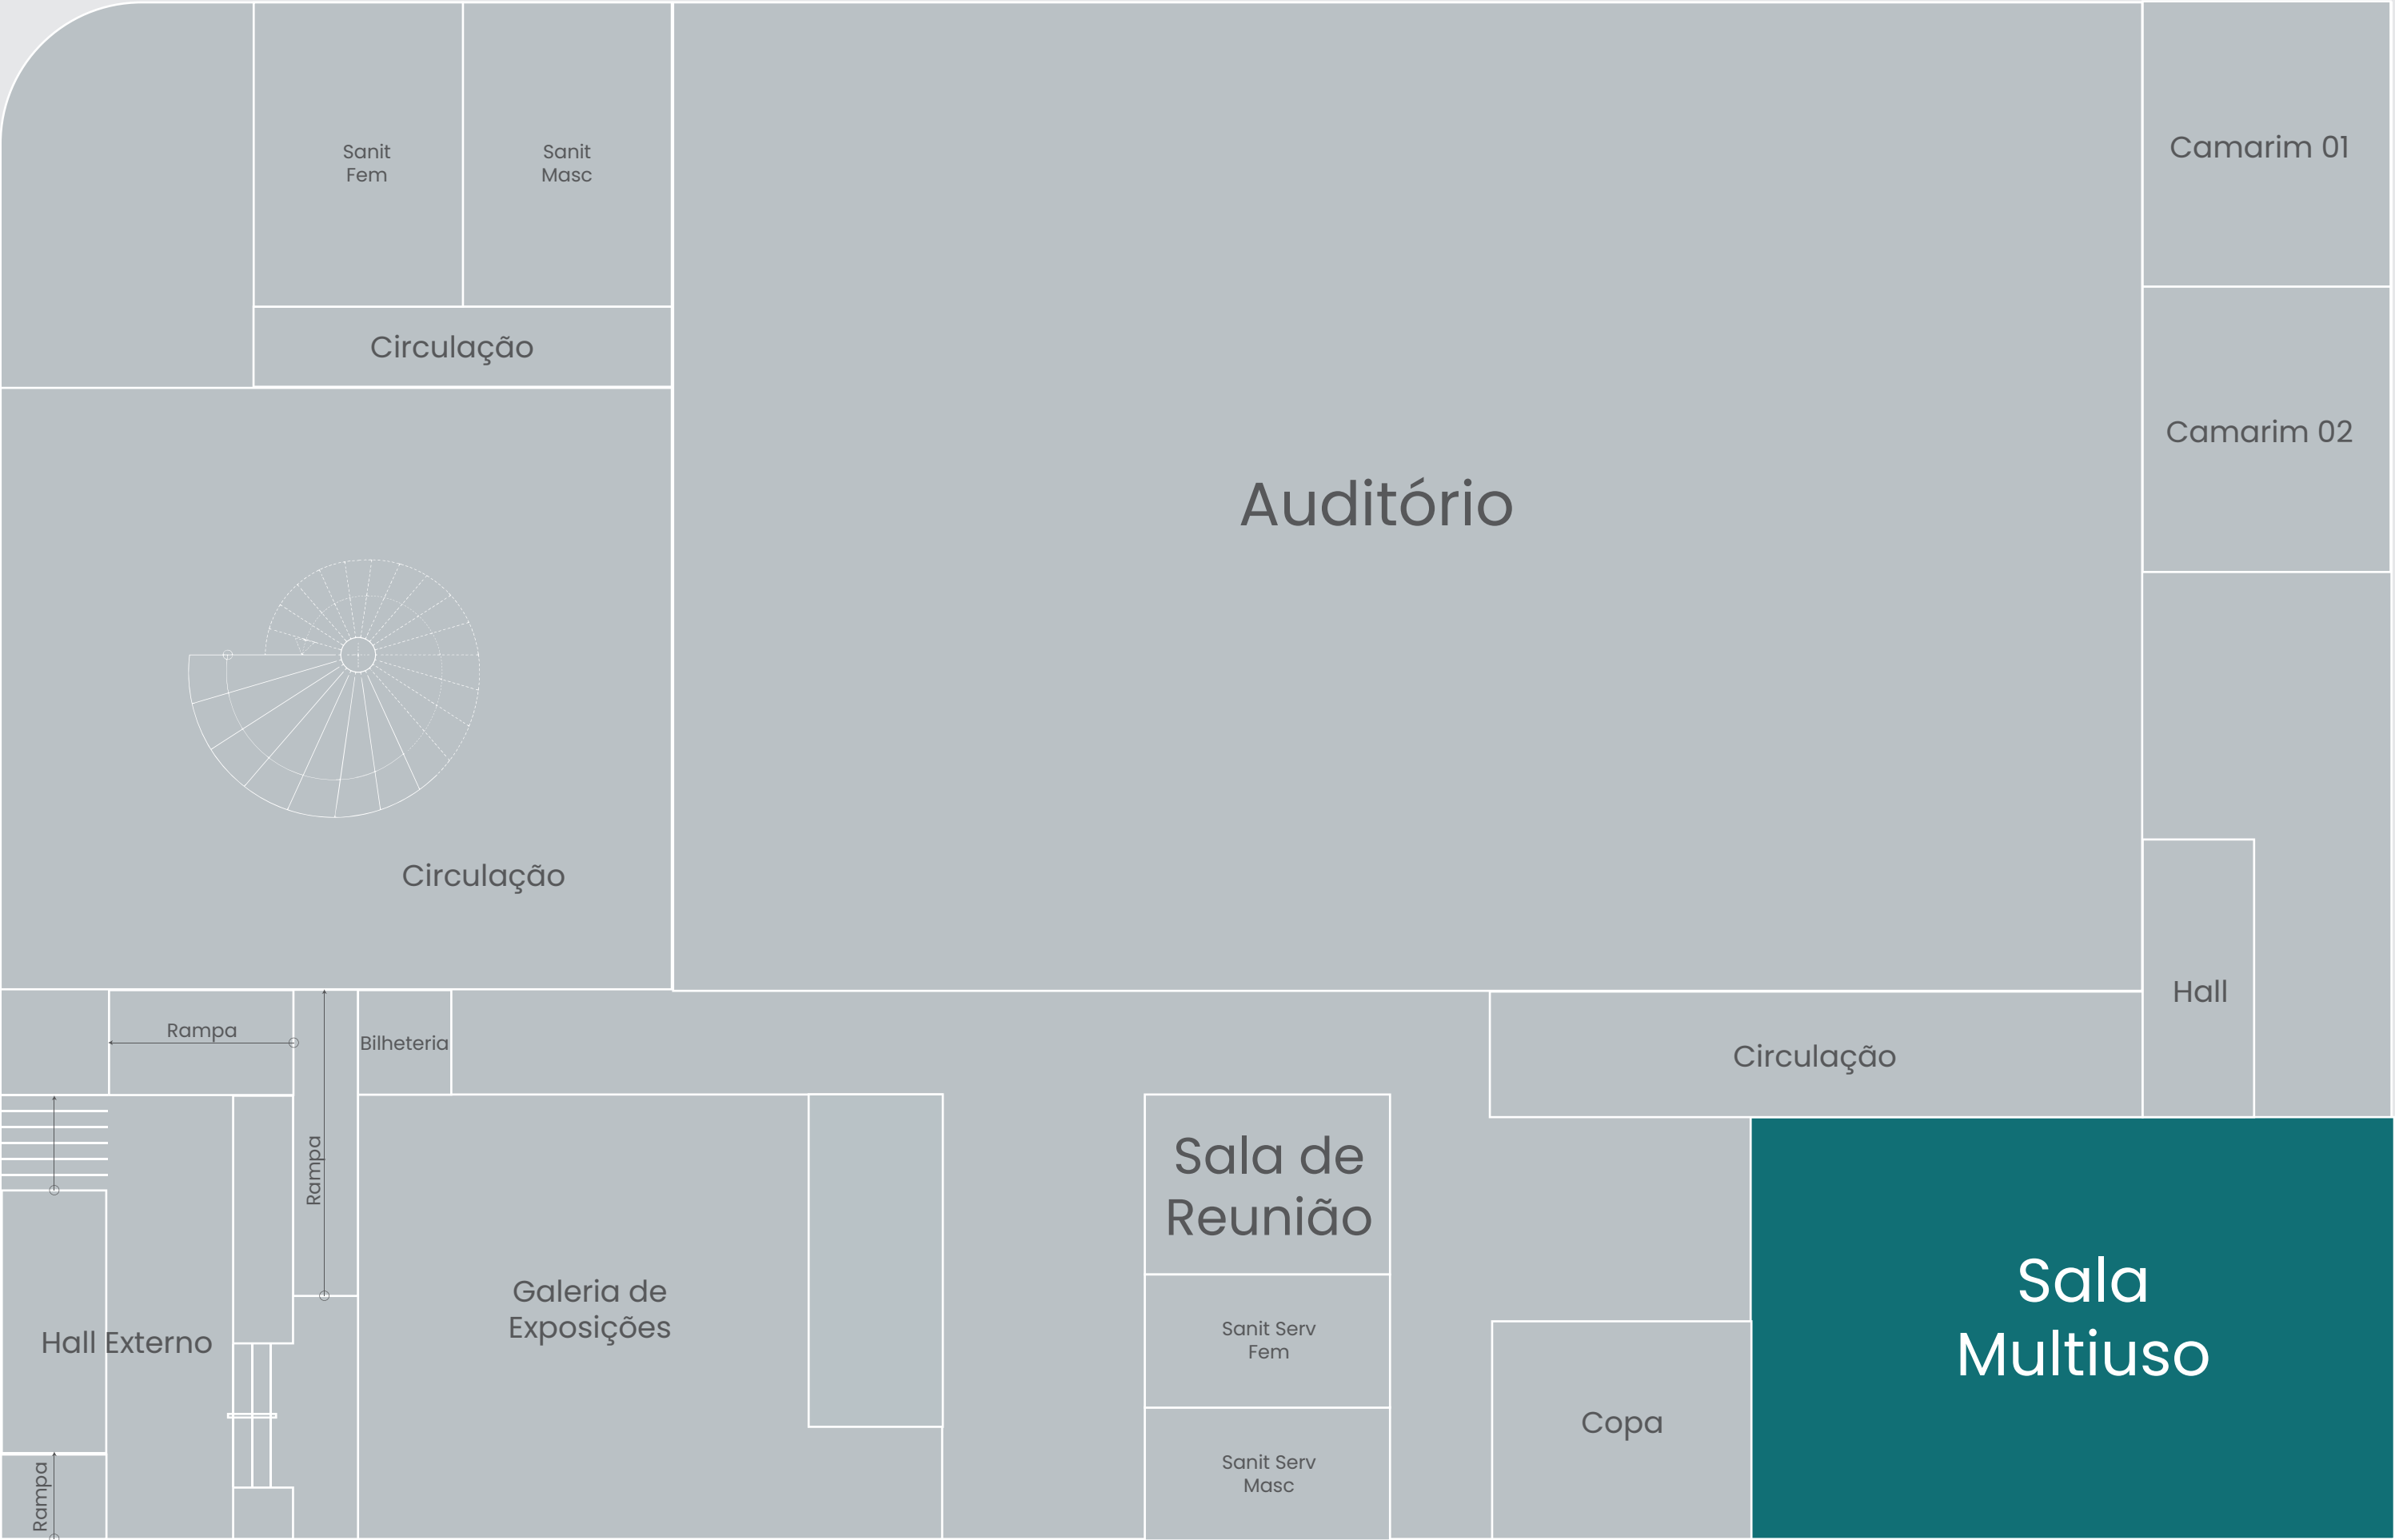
Sanit Fem

Sanit Masc

Circulação

Auditório

Camarim 01

Camarim 02

Circulação

Hall

Rampa

Bilheteria

Circulação

Rampa

Sala de Reunião

Hall Externo

Galeria de Exposições

Sanit Serv Fem

Sala Multiuso

Copa

Sanit Serv Masc

Rampa